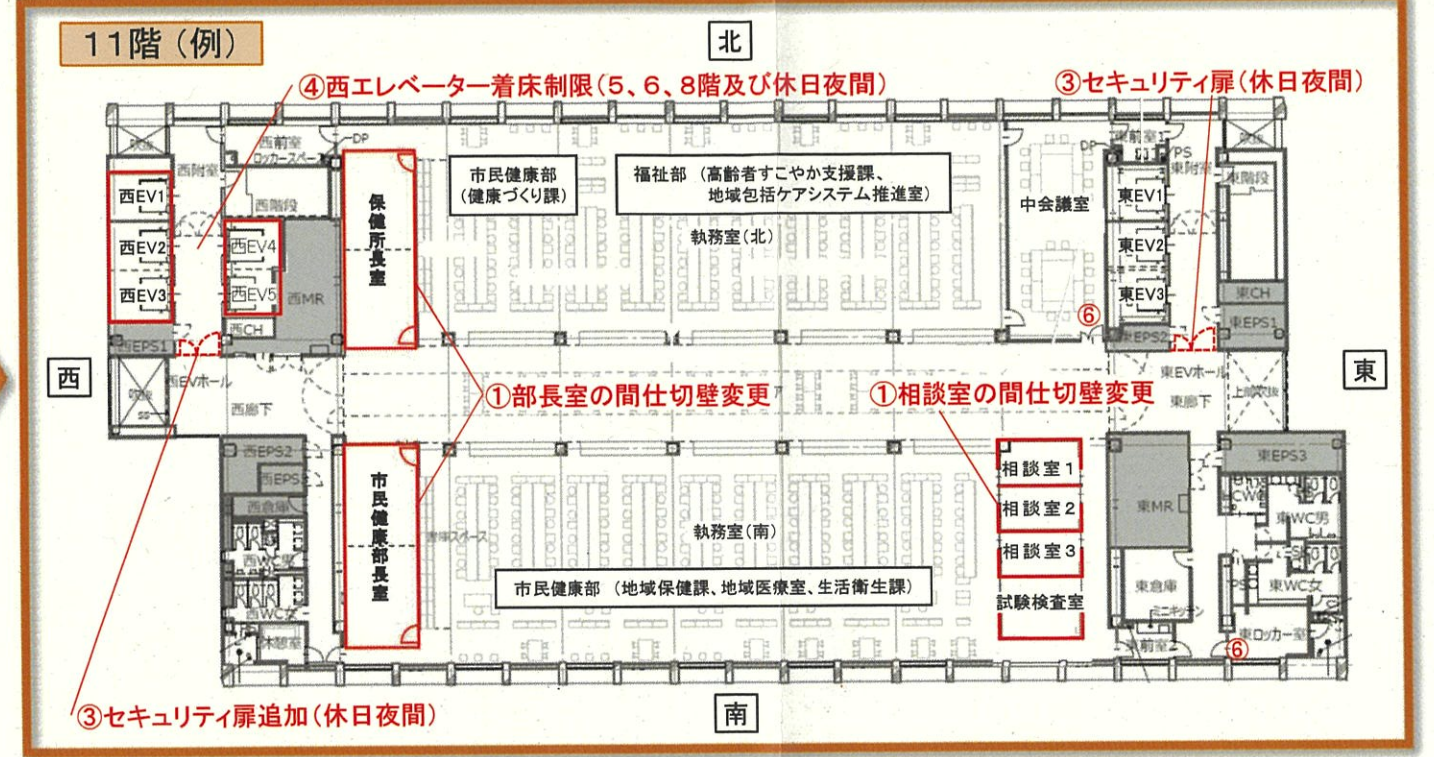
11階（例）

北

④西エレベーター着床制限（5、6、8階及び休日夜間）

③セキュリティ扉（休日夜間）

西前室

ロッカースペース

DP

西附室

西階段

西EV1

西EV2

西EV3

西EV4

西EV5

西MR

西CH

西EPS1

保健所長室

市民健康部（健康づくり課）

福祉部（高齢者すこやか支援課、地域包括ケアシステム推進室）

執務室（北）

中会議室

DP

東前室

PS

東附室

東階段

東EV1

東EV2

東EV3

東CH

東EPS1

東EPS2

⑥

西

東

西EVホール

西廊下

①部長室の間仕切壁変更

①相談室の間仕切壁変更

東EVホール

東廊下

西EPS2

西EPS3

西倉庫

西WC男

西WC女

休憩室

市民健康部長室

執務室（南）

市民健康部（地域保健課、地域医療室、生活衛生課）

相談室1

相談室2

相談室3

試験検査室

東MR

東倉庫

ミニキッチン

東前室2

東EPS3

東WC男

東WC女

PS

東ロッカー室

⑥

③セキュリティ扉追加（休日夜間）

南